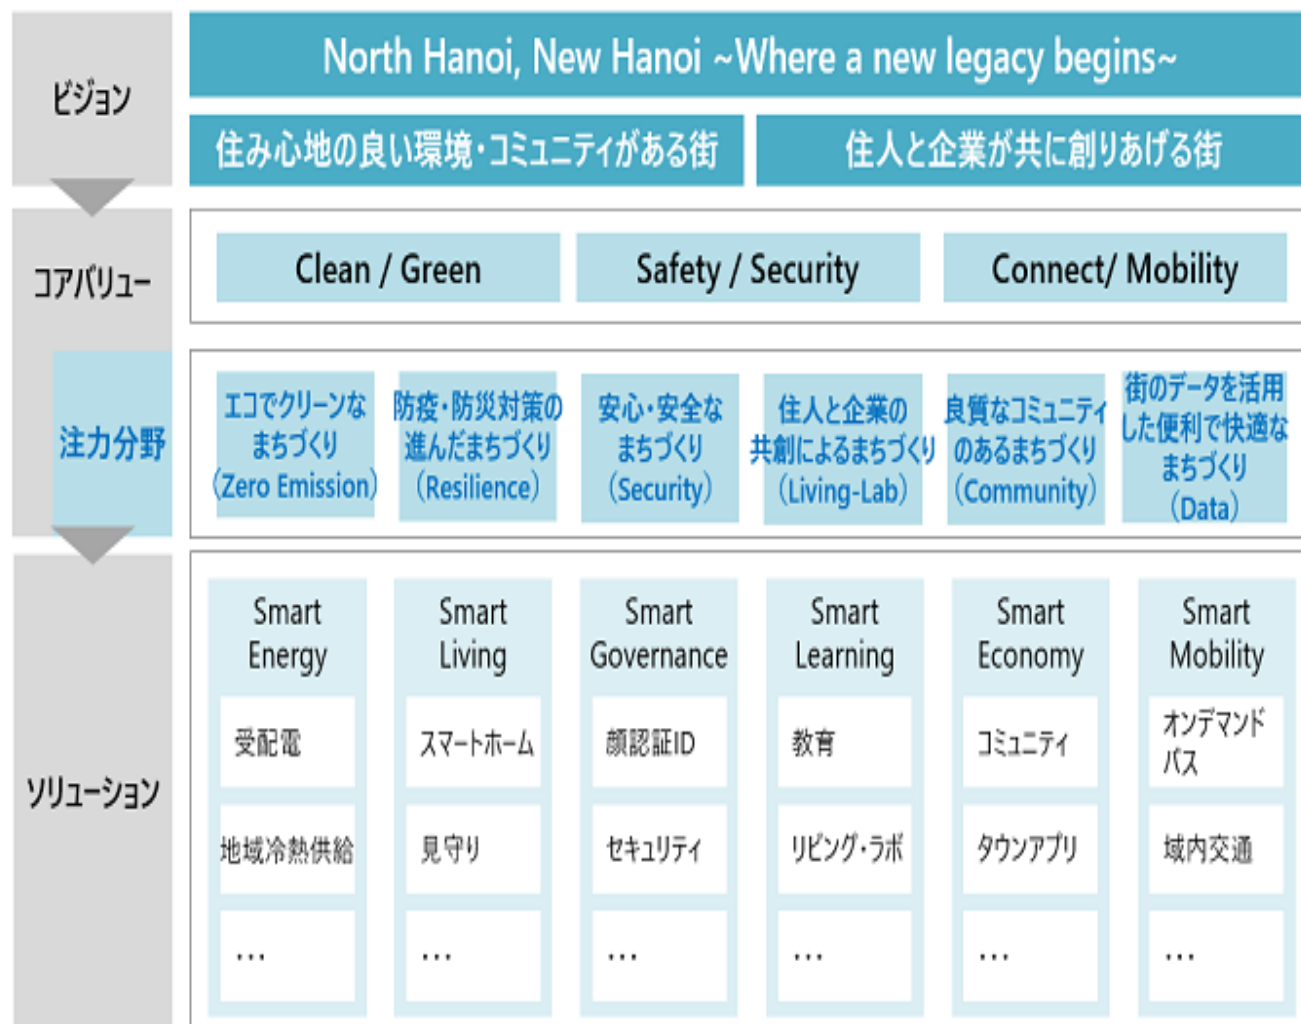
ビジョン

North Hanoi, New Hanoi ~Where a new legacy begins~

住み心地の良い環境・コミュニティがある街

住人と企業が共に創りあげる街

コアバリュー

Clean / Green

Safety / Security

Connect/ Mobility

注力分野

エコでクリーンなまちづくり（Zero Emission）

防疫・防災対策の進んだまちづくり（Resilience）

安心・安全なまちづくり（Security）

住人と企業の共創によるまちづくり（Living-Lab）

良質なコミュニティのあるまちづくり（Community）

街のデータを活用した便利で快適なまちづくり（Data）

ソリューション

| Smart Energy | Smart Living | Smart Governance | Smart Learning | Smart Economy | Smart Mobility |
|---|---|---|---|---|---|
| 受配電 | スマートホーム | 顔認証ID | 教育 | コミュニティ | オンデマンドバス |
| 地域冷熱供給 | 見守り | セキュリティ | リビング・ラボ | タウンアプリ | 域内交通 |
| … | … | … | … | … | … |